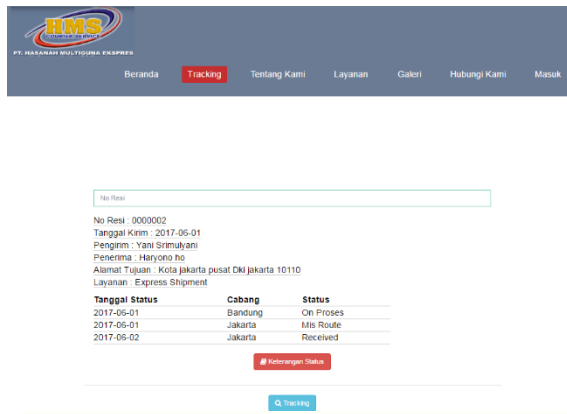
HMS

PT. HASANAH MULTIGUNA EKSPRES

Beranda Tracking Tentang Kami Layanan Galeri Hubungi Kami Masuk

No Resi

No Resi : 0000002
Tanggal Kirim : 2017-06-01
Pengirim : Yani Srimulyani
Penerima : Haryono ho
Alamat Tujuan : Kota jakarta pusat Dki jakarta 10110
Layanan : Express Shipment

| Tanggal Status | Cabang | Status |
|---|---|---|
| 2017-06-01 | Bandung | On Proses |
| 2017-06-01 | Jakarta | Mis Route |
| 2017-06-02 | Jakarta | Received |

Keterangan Status

Tracking